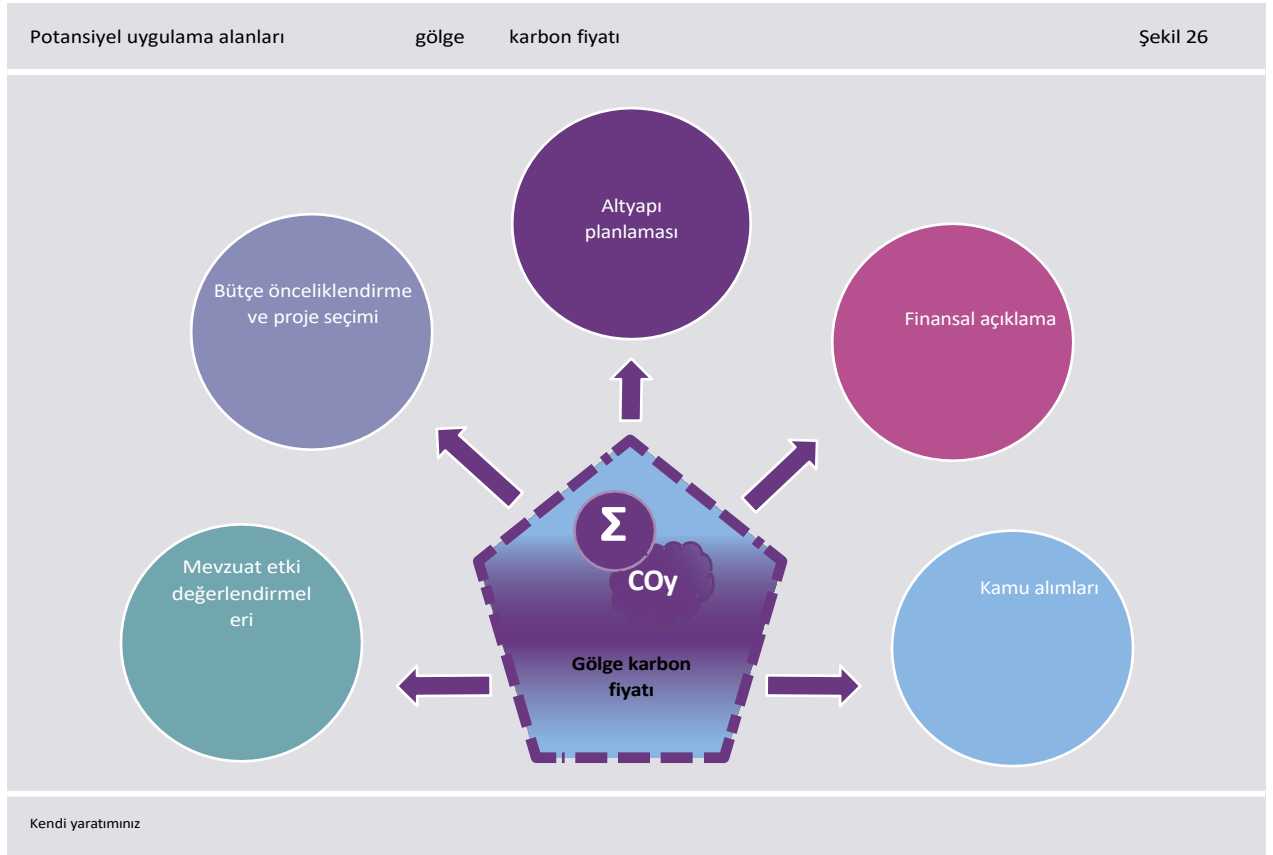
Potansiyel uygulama alanları gölge karbon fiyatı Şekil 26

Altyapı planlaması

Bütçe önceliklendirme ve proje seçimi

Finansal açıklama

Σ

COy

Mevzuat etki değerlendirmeleri

Kamu alımları

Gölge karbon fiyatı

Kendi yaratımınız